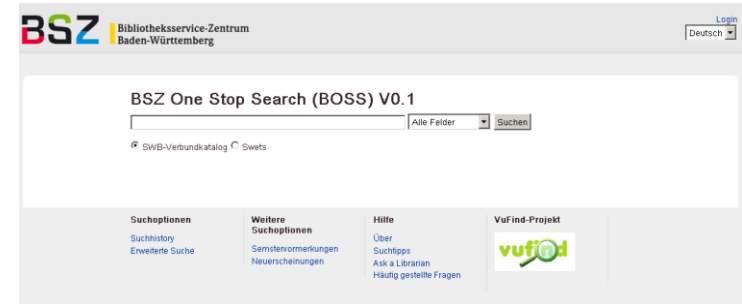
BSZ Bibliotheksservice-Zentrum Baden-Württemberg

Login
Deutsch

BSZ One Stop Search (BOSS) V0.1

Alle Felder
Suchen

SWB-Verbundkatalog Swets

Suchoptionen
Suchhistory
Erweiterte Suche

Weitere Suchoptionen
Semestervormerkungen
Neuerscheinungen

Hilfe
Über
Suchtipps
Ask a Librarian
Häufig gestellte Fragen

VuFind-Projekt
vufind